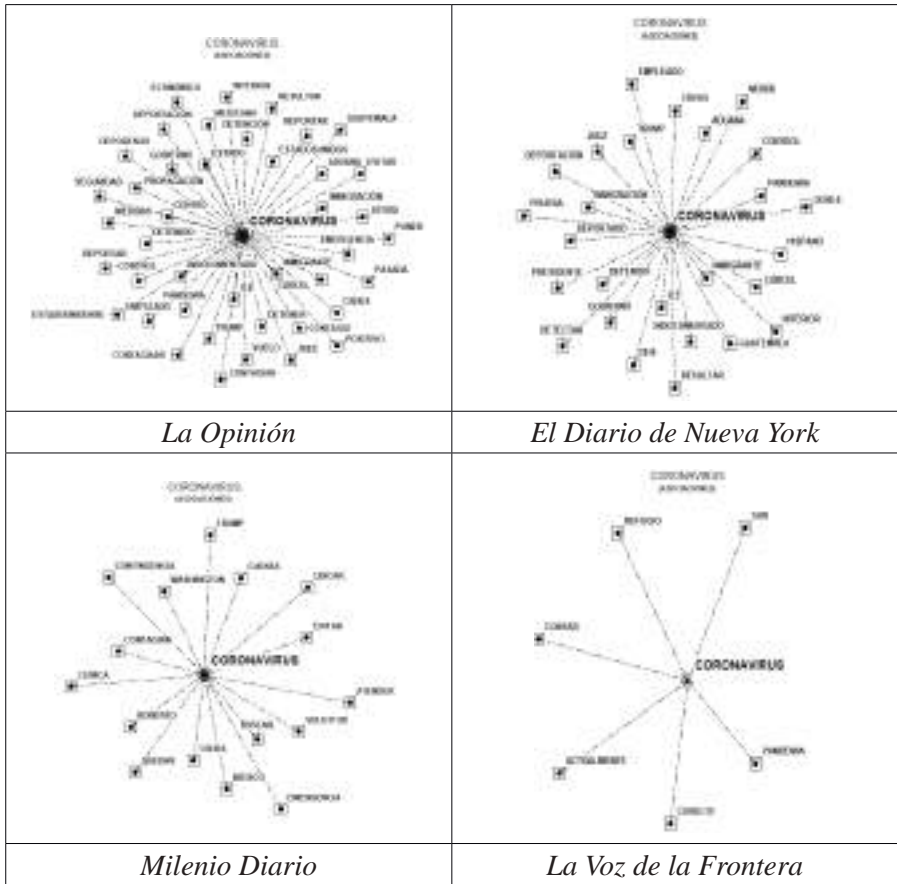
| CORONAVIRUS ASOCIACIONES CORONAVIRUS | CORONAVIRUS ASOCIACIONES CORONAVIRUS |
|---|---|
| *La Opinión* | *El Diario de Nueva York* |
| CORONAVIRUS ASOCIACIONES TRUMP CONFERENCIA WASHINGTON CASA CONTAGIO CORONAVIRUS CHINA GOBIERNO MÉXICO EMERGENCIA | CORONAVIRUS ASOCIACIONES CORONAVIRUS PANDEMIA |
| *Milenio Diario* | *La Voz de la Frontera* |